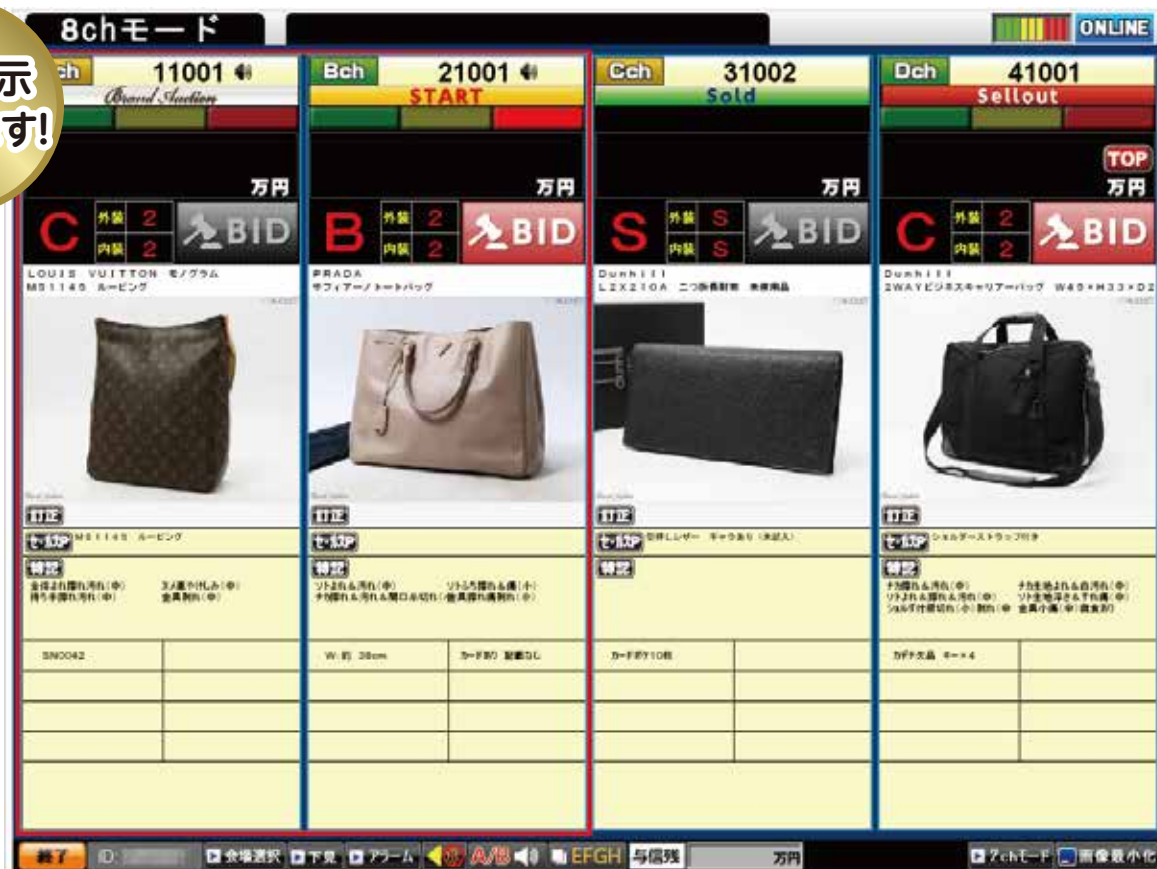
8chモード

ONLINE

示
す!

ch 11001
Brand Auction
万円
C 外装 2 内装 2 BID
LOUIS VUITTON モノグラム
M51145 ルーピング
訂正
セールスP M51145 ルーピング
特記
全体スレ擦れ汚れ(中) 持ち手擦れ汚れ(中)
ヌメ革やけしみ(中) 金具剥れ(中)
SN0042

Bch 21001
START
万円
B 外装 2 内装 2 BID
PRADA
サフィアーノ トートバッグ
訂正
セールスP
特記
ソトスレ&汚れ(中) ソト角擦れ&傷(中)
ナカ擦れ&汚れ&開口ホ切れ(中) 金具擦れ傷剥れ(小)
W:約 38cm
カード有り 保護なし

Cch 31002
Sold
万円
S 外装 S 内装 S BID
Dunhill
L2X210A 二つ折長財布 未使用品
訂正
セールスP 型押しレザー ギャラあり(未記入)
特記
カードポケ10枚

Dch 41001
Sellout
TOP
万円
C 外装 2 内装 2 BID
Dunhill
2WAYビジネスキャリアーバッグ W45×H33×D2
訂正
セールスP ショルダーストラップ付き
特記
ナカ擦れ&汚れ(中) ナカ生地よれ&色汚れ(中)
ソトよれ&擦れ&汚れ(中) ソト生地浮き&すれ傷(中)
ショルダ付根切れ(小)剥れ(中) 金具小傷(中)(腐食有)
カデナ欠品 キー×4

終了 ID:
会場選択 下見 アラーム A/B EFGH 与信残 万円
7chモード 画像縮小化